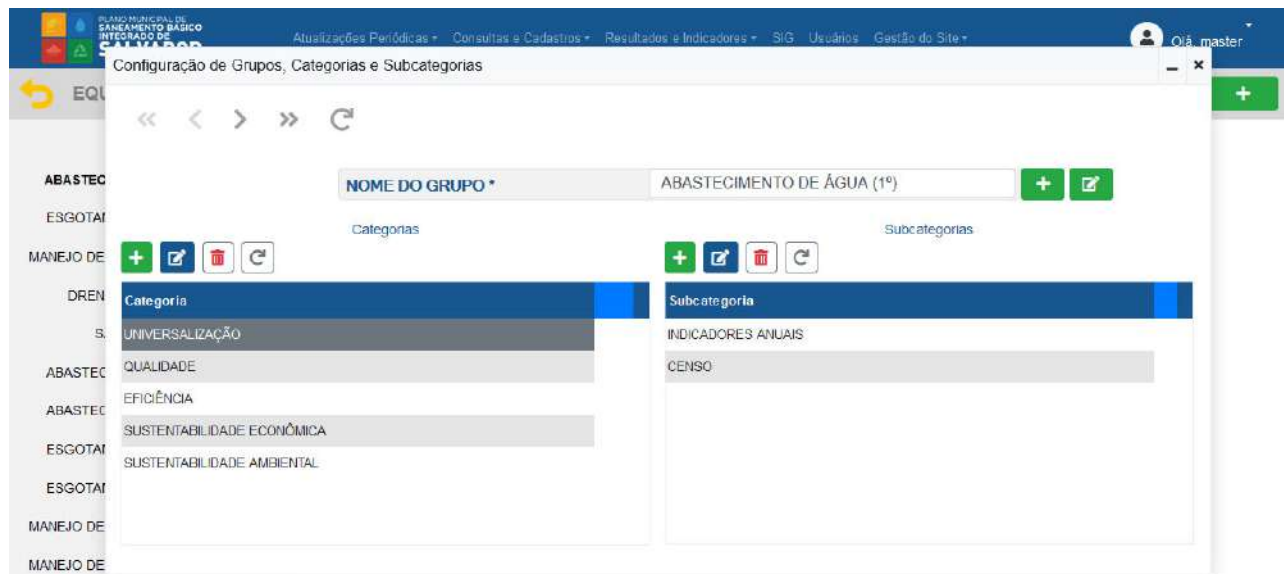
PLANO MUNICIPAL DE SANEAMENTO BÁSICO INTEGRADO DE SALVADOR

Atualizações Periódicas ▾ Consultas e Cadastros ▾ Resultados e Indicadores ▾ SIG Usuários Gestão do Site ▾

Olá, master

EQU

Configuração de Grupos, Categorias e Subcategorias

NOME DO GRUPO *

ABASTECIMENTO DE ÁGUA (1º)

Categorias

Subcategorias

| Categoria |
|---|
| UNIVERSALIZAÇÃO |
| QUALIDADE |
| EFICIÊNCIA |
| SUSTENTABILIDADE ECONÔMICA |
| SUSTENTABILIDADE AMBIENTAL |

| Subcategoria |
|---|
| INDICADORES ANUAIS |
| CENSO |

ABASTEC
ESGOTAI
MANEJO DE
DREN
S.
ABASTEC
ABASTEC
ESGOTAI
ESGOTAI
MANEJO DE
MANEJO DE